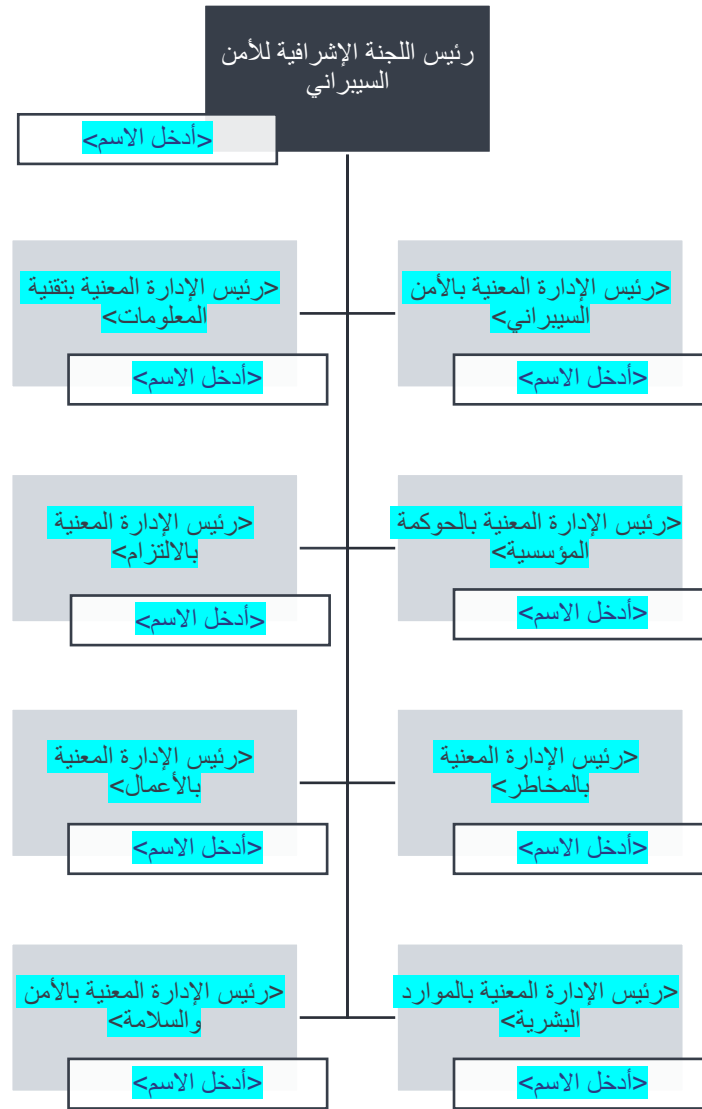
رئيس اللجنة الإشرافية للأمن السيبراني
<أدخل الاسم>

<رئيس الإدارة المعنية بالأمن السيبراني>
<أدخل الاسم>

<رئيس الإدارة المعنية بتقنية المعلومات>
<أدخل الاسم>

<رئيس الإدارة المعنية بالحوكمة المؤسسية>
<أدخل الاسم>

<رئيس الإدارة المعنية بالالتزام>
<أدخل الاسم>

<رئيس الإدارة المعنية بالمخاطر>
<أدخل الاسم>

<رئيس الإدارة المعنية بالأعمال>
<أدخل الاسم>

<رئيس الإدارة المعنية بالموارد البشرية>
<أدخل الاسم>

<رئيس الإدارة المعنية بالأمن والسلامة>
<أدخل الاسم>